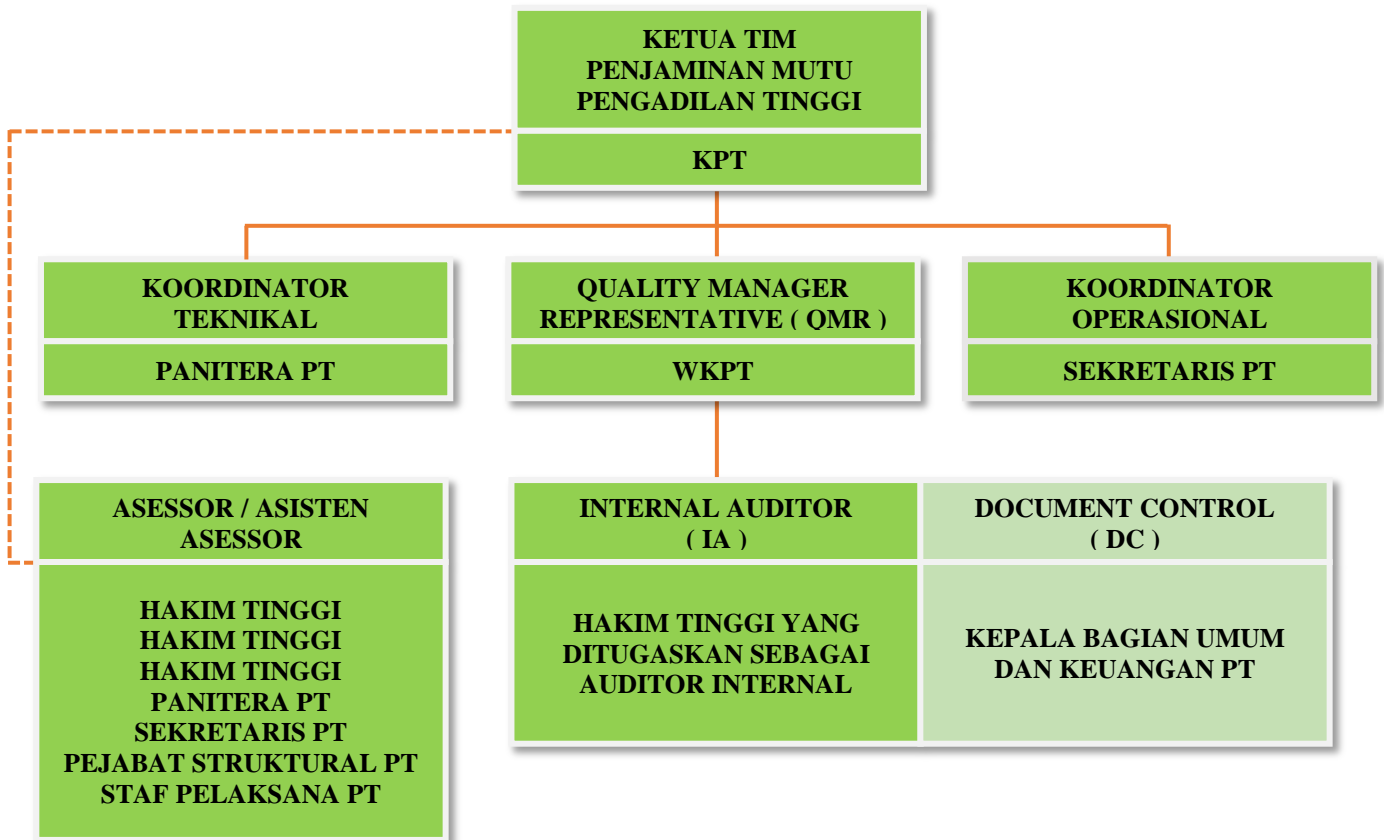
KETUA TIM
PENJAMINAN MUTU
PENGADILAN TINGGI

KPT

KOORDINATOR
TEKNIKAL

PANITERA PT

QUALITY MANAGER
REPRESENTATIVE ( QMR )

WKPT

KOORDINATOR
OPERASIONAL

SEKRETARIS PT

ASESSOR / ASISTEN
ASESSOR

HAKIM TINGGI
HAKIM TINGGI
HAKIM TINGGI
PANITERA PT
SEKRETARIS PT
PEJABAT STRUKTURAL PT
STAF PELAKSANA PT

INTERNAL AUDITOR
( IA )

HAKIM TINGGI YANG
DITUGASKAN SEBAGAI
AUDITOR INTERNAL

DOCUMENT CONTROL
( DC )

KEPALA BAGIAN UMUM
DAN KEUANGAN PT